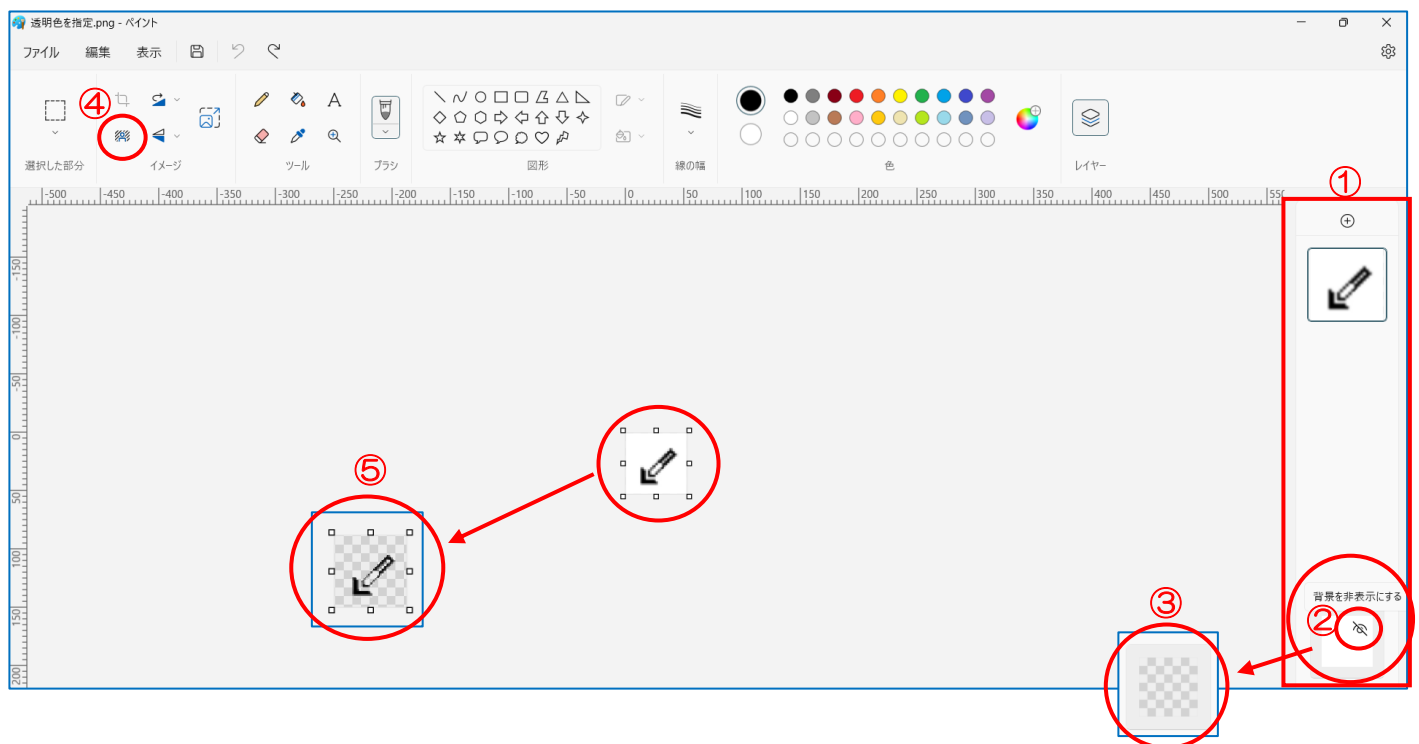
透明色を指定.png - ペイント

ファイル 編集 表示

④

選択した部分 イメージ ツール ブラシ 図形 線の幅 色 レイヤー

-500 -450 -400 -350 -300 -250 -200 -150 -100 -50 0 50 100 150 200 250 300 350 400 450 500 550

-150 -100 -50 0 50 100 150 200

①

⑤

③

背景を非表示にする

②